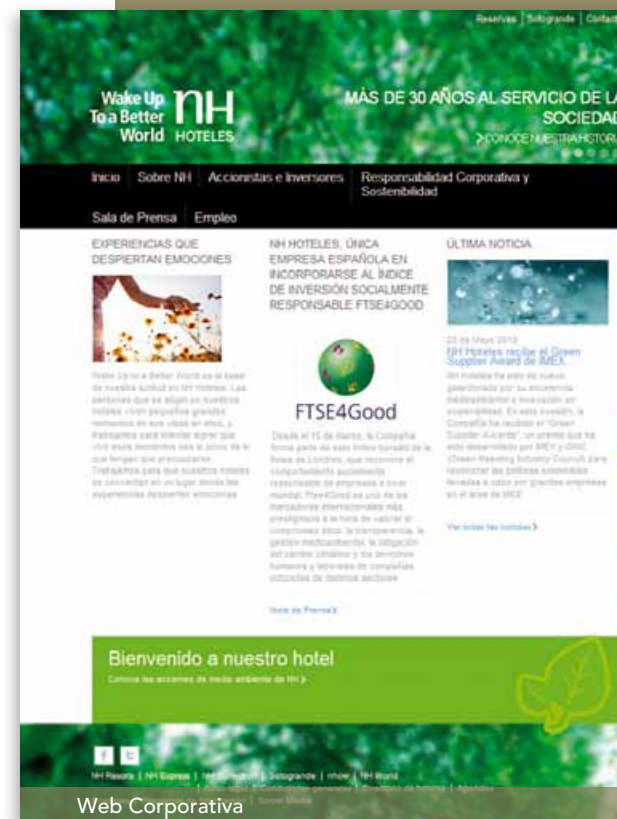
Reservas | Sotogrande | Contact

Wake Up To a Better World nH HOTELES

MÁS DE 30 AÑOS AL SERVICIO DE LA SOCIEDAD

> CONOCE NUESTRA HISTORIA

Inicio | Sobre NH | Accionistas e Inversores | Responsabilidad Corporativa y Sostenibilidad

Sala de Prensa | Empleo

EXPERIENCIAS QUE DESPIERTAN EMOCIONES

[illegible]

NH HOTELES, ÚNICA EMPRESA ESPAÑOLA EN INCORPORARSE AL ÍNDICE DE INVERSIÓN SOCIALMENTE RESPONSABLE FTSE4GOOD

FTSE4Good

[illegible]

Sala de Prensa >

ÚLTIMA NOTICIA

22 de Mayo 2013

NH Hoteles recibe el Green Supplier Award de IMEX

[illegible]

Ver todas las noticias >

Bienvenido a nuestro hotel

Conoce las acciones de medio ambiente de NH >

NH Resorts | NH Express | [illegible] | Sotogrande | nhow | NH World

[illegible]

Web Corporativa